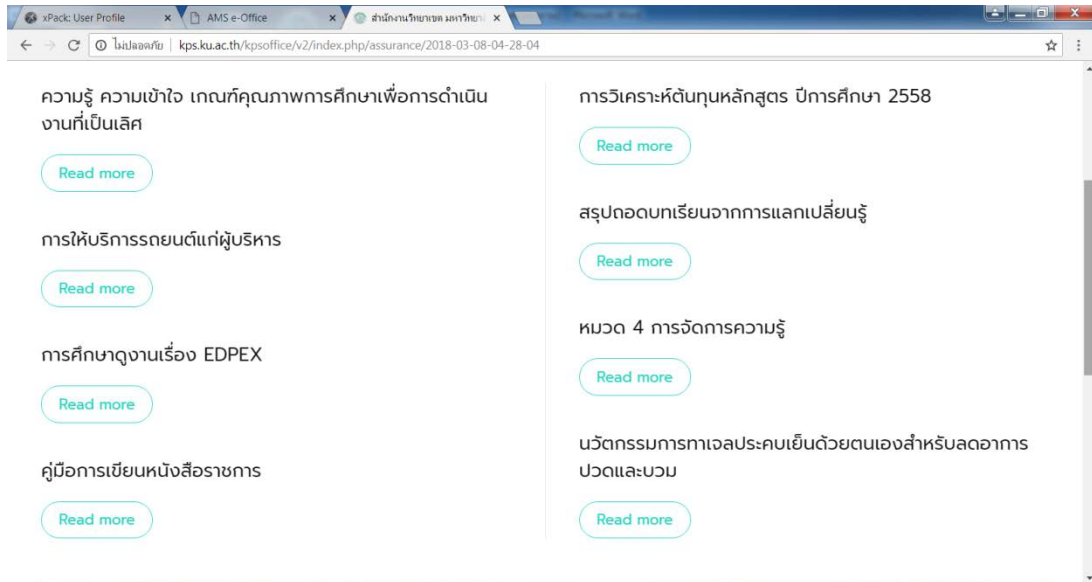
xPack: User Profile × | AMS e-Office × | สำนักงานวิทยาเขต มหาวิทยาฯ ×

ไม่ปลอดภัย | kps.ku.ac.th/kpsoffice/v2/index.php/assurance/2018-03-08-04-28-04

ความรู้ ความเข้าใจ เกณฑ์คุณภาพการศึกษาเพื่อการดำเนินงานที่เป็นเลิศ

Read more

การให้บริการรถยนต์แก่ผู้บริหาร

Read more

การศึกษาดูงานเรื่อง EDPEX

Read more

คู่มือการเขียนหนังสือราชการ

Read more

การวิเคราะห์ต้นทุนหลักสูตร ปีการศึกษา 2558

Read more

สรุปถอดบทเรียนจากการแลกเปลี่ยนรู้

Read more

หมวด 4 การจัดการความรู้

Read more

นวัตกรรมการทาเจลประคบเย็นด้วยตนเองสำหรับลดอาการปวดและบวม

Read more